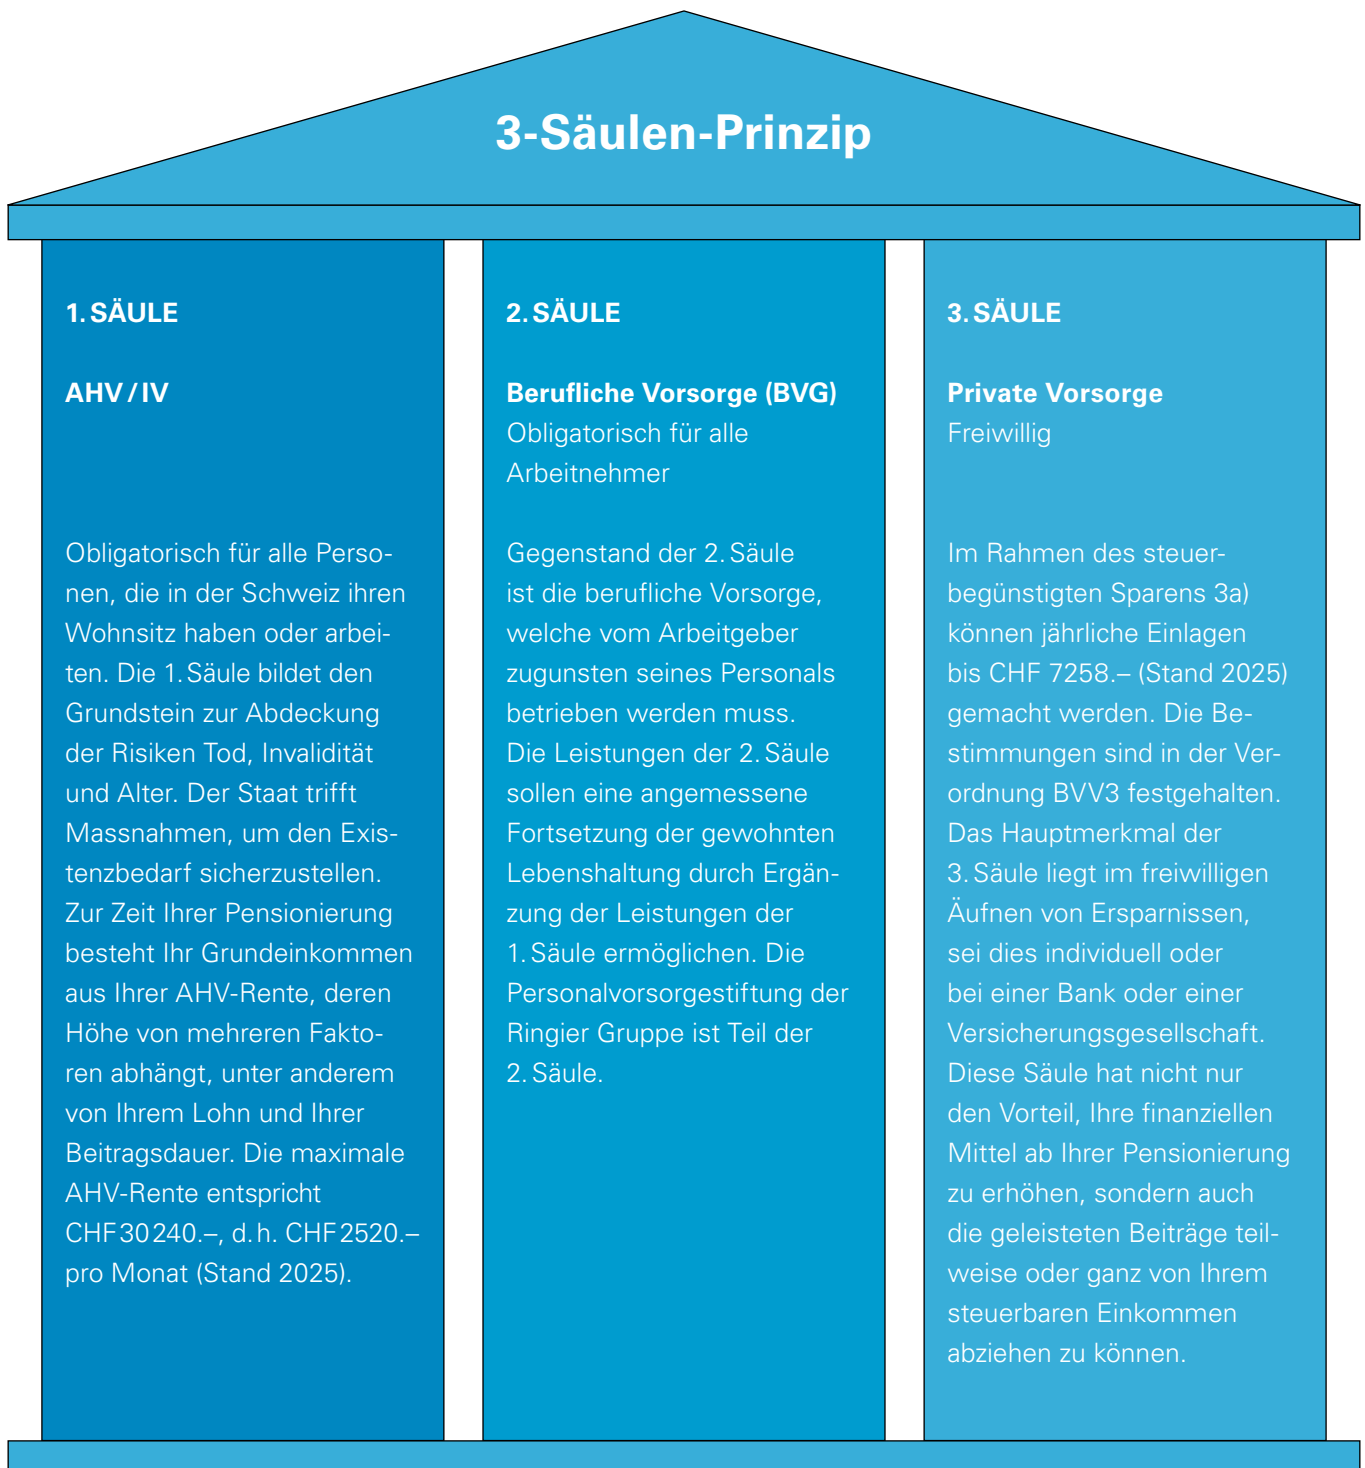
3-Säulen-Prinzip

1. SÄULE

AHV / IV

Obligatorisch für alle Personen, die in der Schweiz ihren Wohnsitz haben oder arbeiten. Die 1. Säule bildet den Grundstein zur Abdeckung der Risiken Tod, Invalidität und Alter. Der Staat trifft Massnahmen, um den Existenzbedarf sicherzustellen. Zur Zeit Ihrer Pensionierung besteht Ihr Grundeinkommen aus Ihrer AHV-Rente, deren Höhe von mehreren Faktoren abhängt, unter anderem von Ihrem Lohn und Ihrer Beitragsdauer. Die maximale AHV-Rente entspricht CHF 30 240.–, d. h. CHF 2520.– pro Monat (Stand 2025).

2. SÄULE

Berufliche Vorsorge (BVG)
Obligatorisch für alle Arbeitnehmer

Gegenstand der 2. Säule ist die berufliche Vorsorge, welche vom Arbeitgeber zugunsten seines Personals betrieben werden muss. Die Leistungen der 2. Säule sollen eine angemessene Fortsetzung der gewohnten Lebenshaltung durch Ergänzung der Leistungen der 1. Säule ermöglichen. Die Personalvorsorgestiftung der Ringier Gruppe ist Teil der 2. Säule.

3. SÄULE

Private Vorsorge
Freiwillig

Im Rahmen des steuerbegünstigten Sparens 3a) können jährliche Einlagen bis CHF 7258.– (Stand 2025) gemacht werden. Die Bestimmungen sind in der Verordnung BVV3 festgehalten. Das Hauptmerkmal der 3. Säule liegt im freiwilligen Äufnen von Ersparnissen, sei dies individuell oder bei einer Bank oder einer Versicherungsgesellschaft. Diese Säule hat nicht nur den Vorteil, Ihre finanziellen Mittel ab Ihrer Pensionierung zu erhöhen, sondern auch die geleisteten Beiträge teilweise oder ganz von Ihrem steuerbaren Einkommen abziehen zu können.